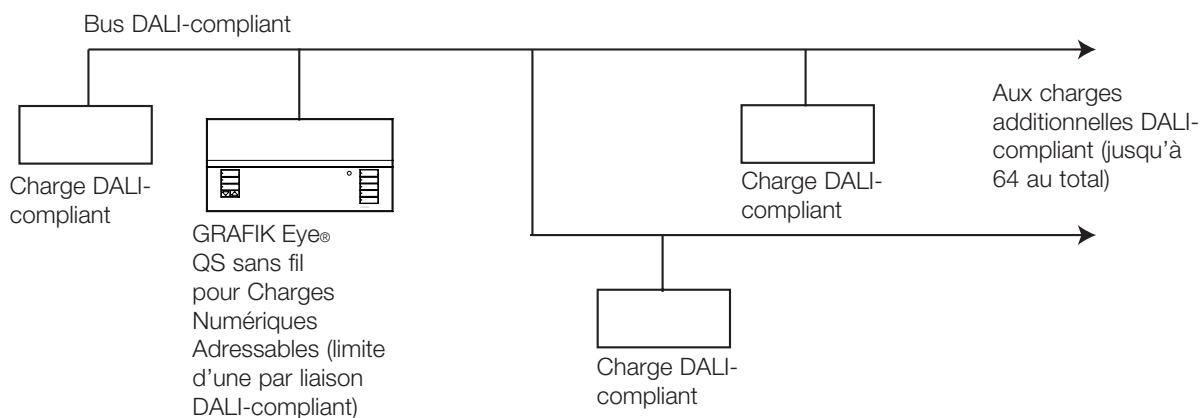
Bus DALI-compliant

Charge DALI-compliant

GRAFIK Eye® QS sans fil pour Charges Numériques Adressables (limite d'une par liaison DALI-compliant)

Charge DALI-compliant

Aux charges additionnelles DALI-compliant (jusqu'à 64 au total)

Charge DALI-compliant